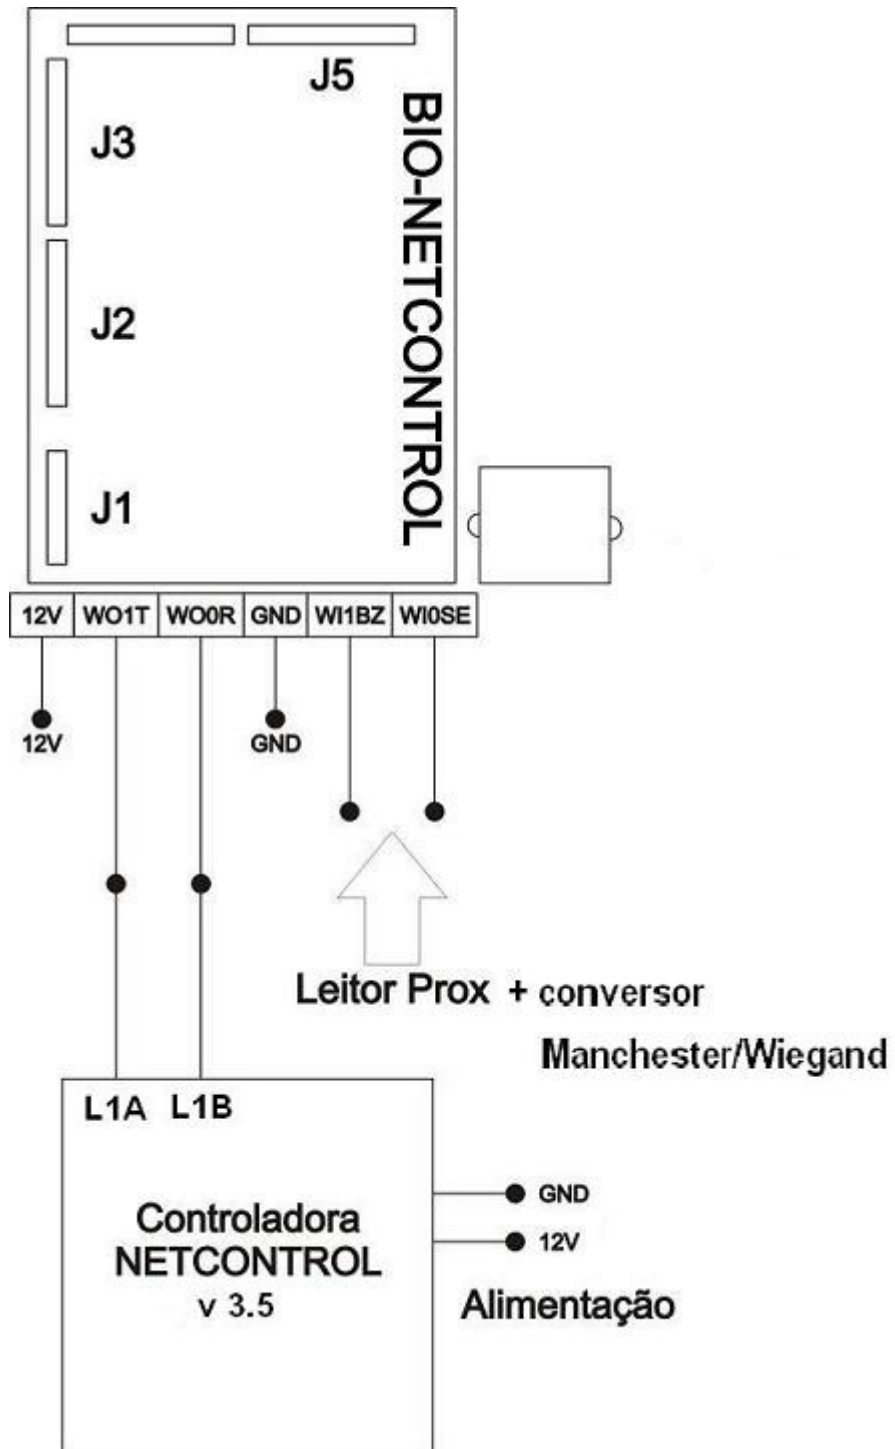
J5

BIO-NETCONTROL

J3

J2

J1

| 12V | WO1T | WO0R | GND | WI1BZ | WI0SE |
|---|---|---|---|---|---|

12V

GND

Leitor Prox + conversor

Manchester/Wiegand

L1A L1B

Controladora
NETCONTROL
v 3.5

GND

12V

Alimentação